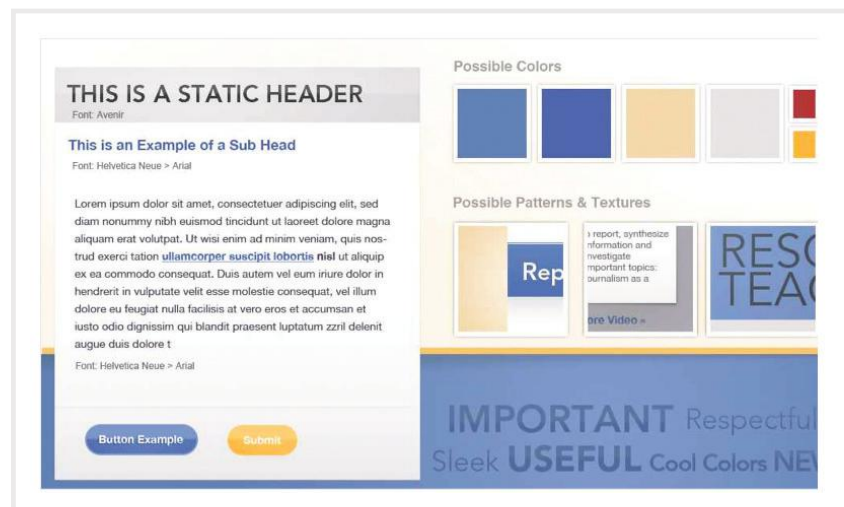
THIS IS A STATIC HEADER
Font: Avenir

This is an Example of a Sub Head
Font: Helvetica Neue > Arial

Lorem ipsum dolor sit amet, consectetuer adipiscing elit, sed diam nonummy nibh euismod tincidunt ut laoreet dolore magna aliquam erat volutpat. Ut wisi enim ad minim veniam, quis nostrud exerci tation ullamcorper suscipit lobortis nisl ut aliquip ex ea commodo consequat. Duis autem vel eum iriure dolor in hendrerit in vulputate velit esse molestie consequat, vel illum dolore eu feugiat nulla facilisis at vero eros et accumsan et iusto odio dignissim qui blandit praesent luptatum zzril delenit augue duis dolore t

Font: Helvetica Neue > Arial

Button Example
Submit

Possible Colors

Possible Patterns & Textures

Rep

report, synthesize nformation and nvestigate mportant topics: ournalism as a

ore Video »

RESC TEAC

IMPORTANT Respectful
Sleek USEFUL Cool Colors NEV